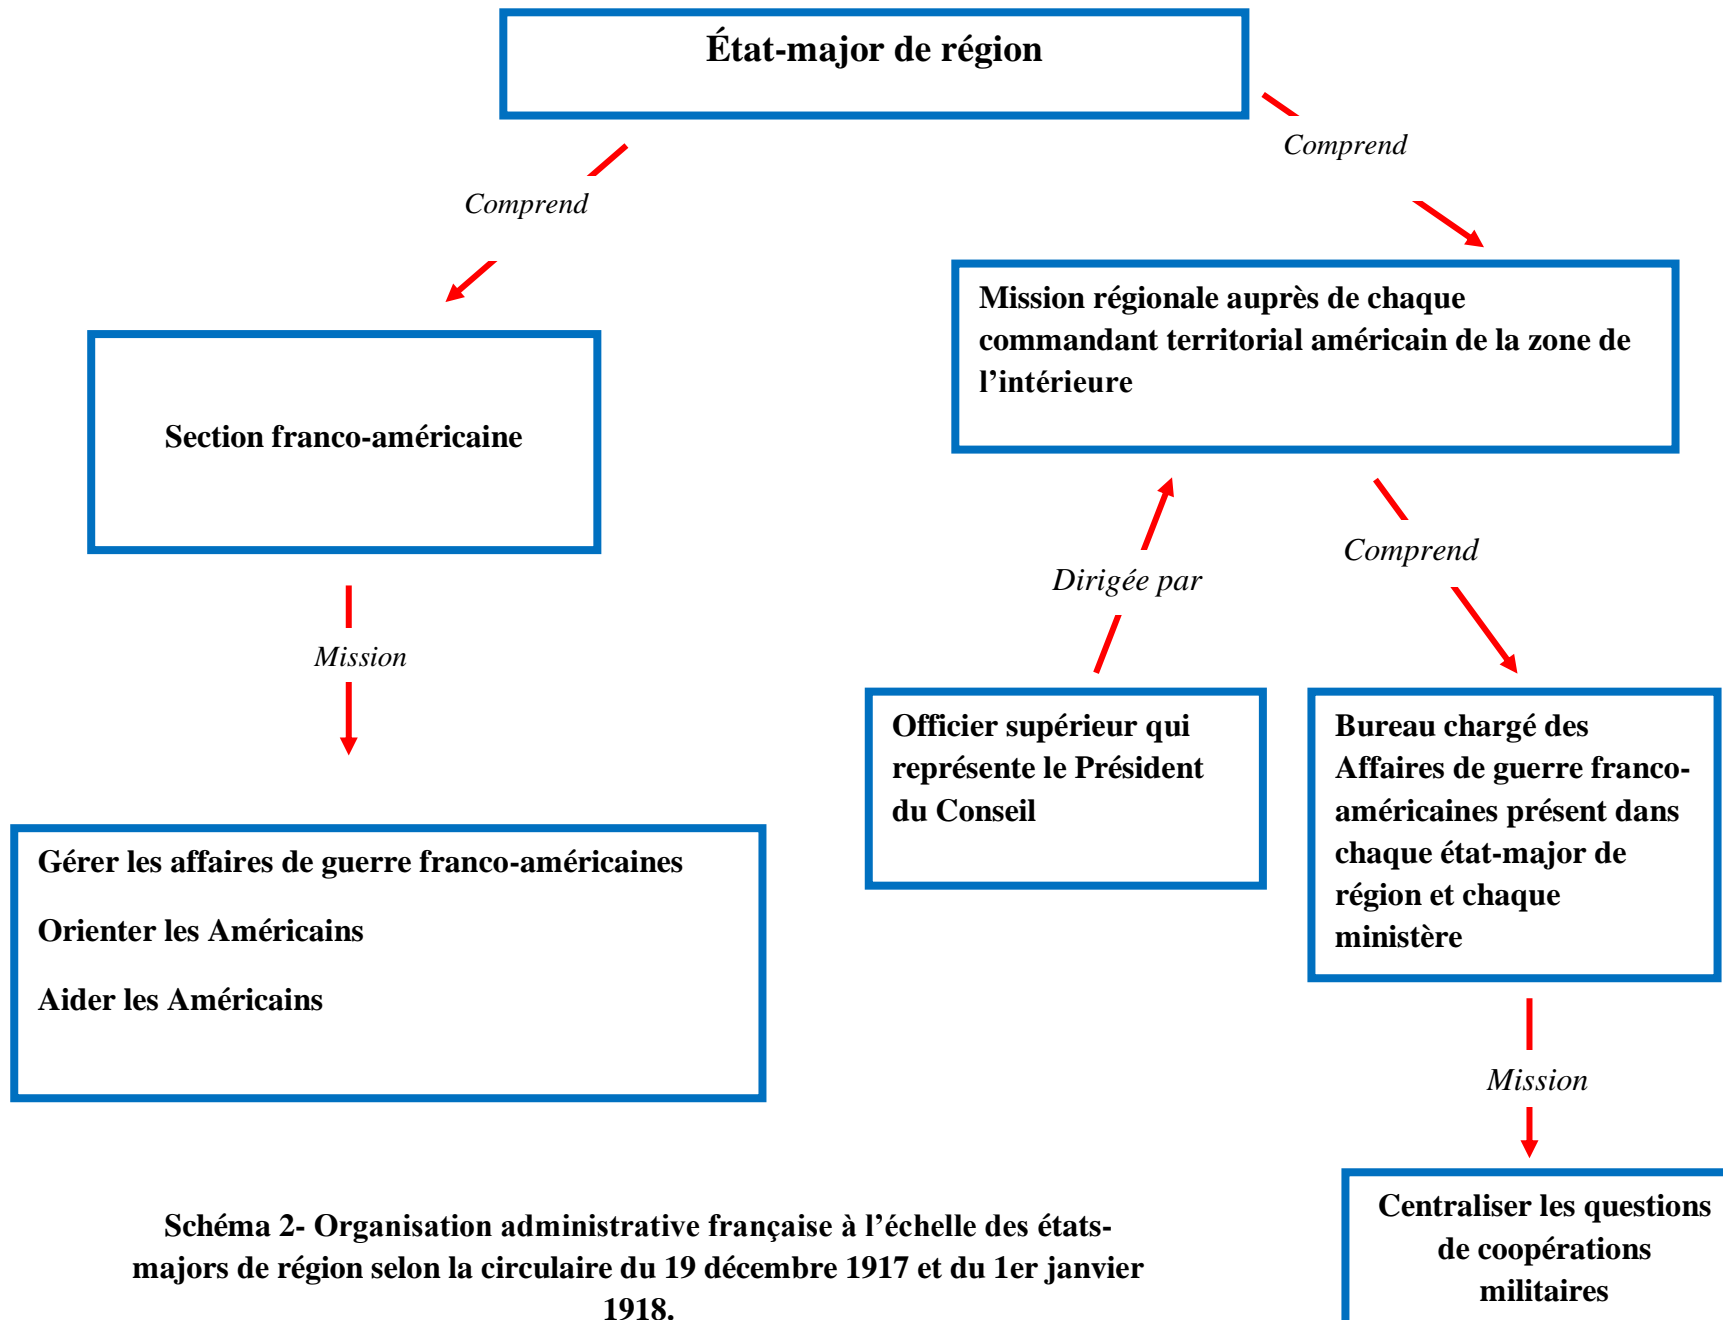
État-major de région

Comprend

Comprend

Section franco-américaine

Mission régionale auprès de chaque commandant territorial américain de la zone de l’intérieure

Mission

Dirigée par

Comprend

Gérer les affaires de guerre franco-américaines

Orienter les Américains

Aider les Américains

Officier supérieur qui représente le Président du Conseil

Bureau chargé des Affaires de guerre franco-américaines présent dans chaque état-major de région et chaque ministère

Mission

Centraliser les questions de coopérations militaires

Schéma 2- Organisation administrative française à l’échelle des états-majors de région selon la circulaire du 19 décembre 1917 et du 1er janvier 1918.